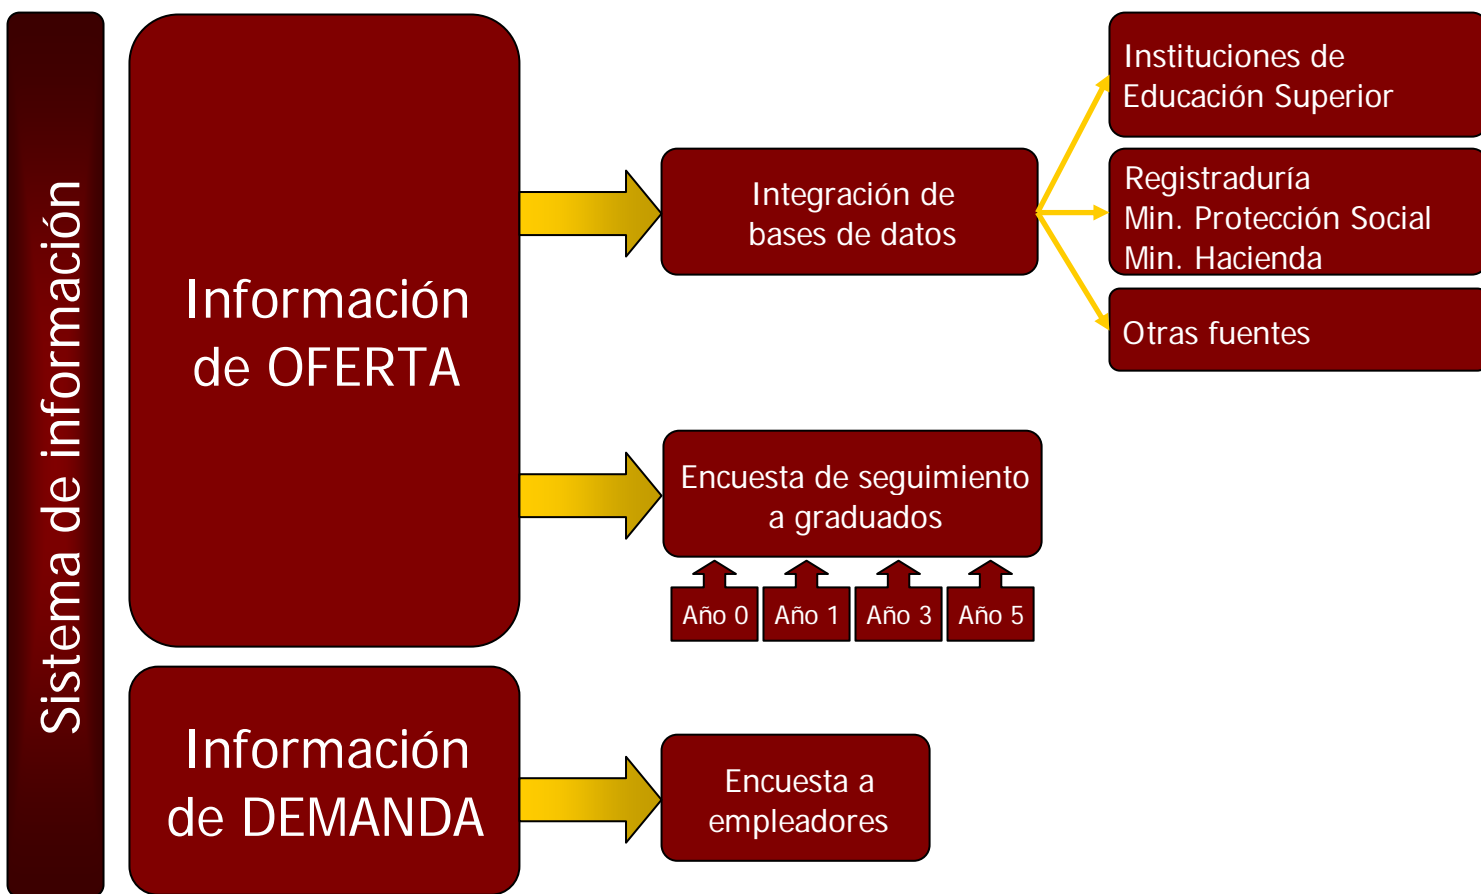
Sistema de información

Información de OFERTA

Integración de bases de datos

Instituciones de Educación Superior

Registraduría
Min. Protección Social
Min. Hacienda

Otras fuentes

Encuesta de seguimiento a graduados

Año 0

Año 1

Año 3

Año 5

Información de DEMANDA

Encuesta a empleadores